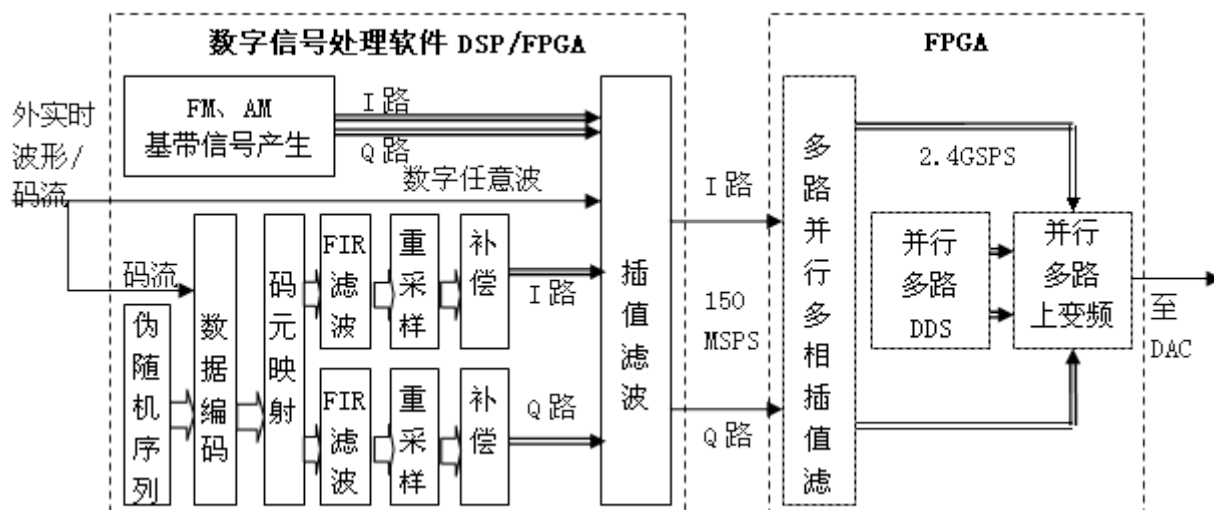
数字信号处理软件 DSP/FPGA

FPGA

外实时波形/码流

FM、AM
基带信号产生

I 路

Q 路

数字任意波

码流

伪随机序列

数据编码

码元映射

FIR 滤波

重采样

补偿

I 路

FIR 滤波

重采样

补偿

Q 路

插值滤波

I 路

150 MSPS

Q 路

多路并行多相插值滤

2.4GSPS

并行多路 DDS

并行多路上变频

至 DAC